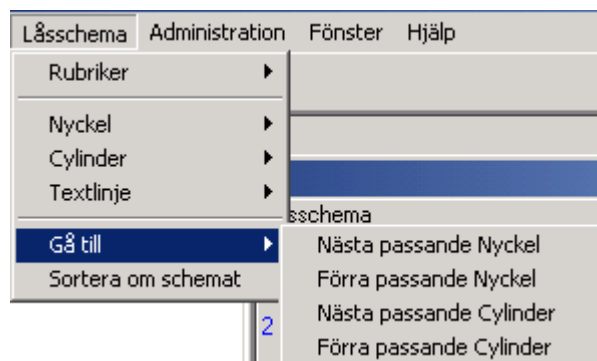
Låsschema Administration Fönster Hjälp

Rubriker
Nyckel
Cylinder
Textlinje
Gå till
Sortera om schemat

sschema

Nästa passande Nyckel
Förra passande Nyckel
Nästa passande Cylinder
Förra passande Cylinder

2